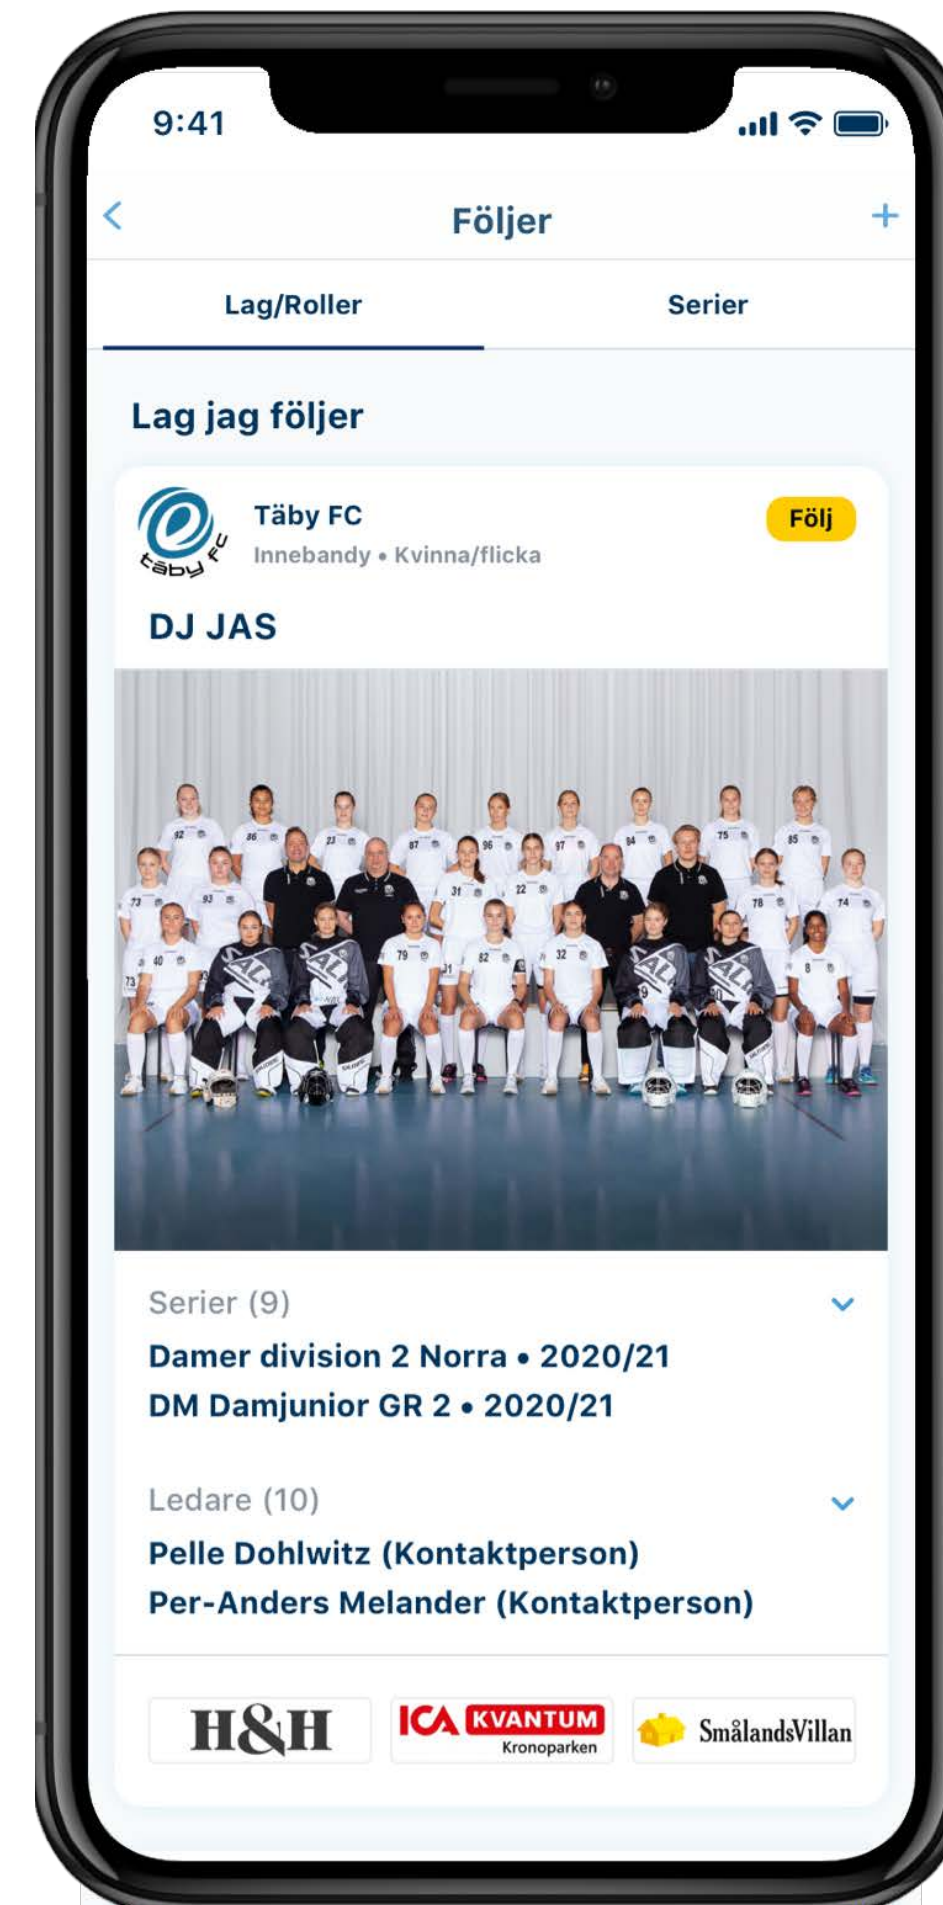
9:41

<

Följer

+

Lag/Roller

Serier

Lag jag följer

täby fc

Täby FC

Innebandy • Kvinna/flicka

Följ

DJ JAS

Serier (9)

Damer division 2 Norra • 2020/21

DM Damjunior GR 2 • 2020/21

Ledare (10)

Pelle Dohlwitz (Kontaktperson)

Per-Anders Melander (Kontaktperson)

H&H

ICA KVANTUM Kronoparken

SmålandsVillan